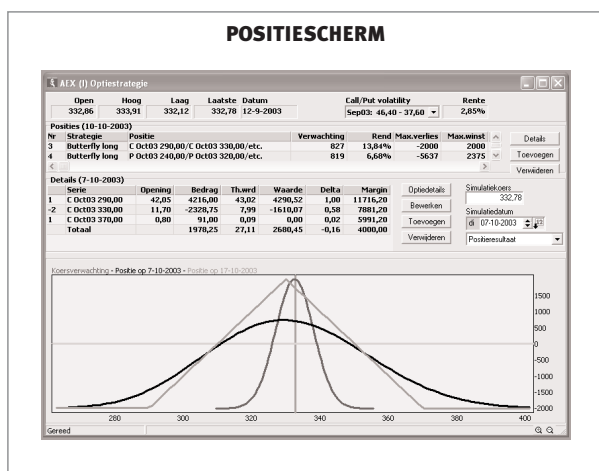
POSITIESCHERM

AEX (I) Optiestrategie

| Open | Hoog | Laag | Laatste | Datum |
|---|---|---|---|---|
| 332,86 | 333,91 | 332,12 | 332,78 | 12-9-2003 |

Call/Put volatility
Sep03: 46,40 - 37,60

Rente
2,85%

Posities (10-10-2003)

| Nr | Strategie | Positie | Verwachting | Rend | Max.verlies | Max.winst |
|---|---|---|---|---|---|---|
| 3 | Butterfly long | C Oct03 290,00/C Oct03 330,00/etc. | 827 | 13,84% | -2000 | 2000 |
| 4 | Butterfly long | P Oct03 240,00/P Oct03 320,00/etc. | 819 | 6,68% | -5637 | 2375 |

Details
Toevoegen
Verwijderen

Details (7-10-2003)

| | Serie | Opening | Bedrag | Th.wrd | Waarde | Delta | Margin |
|---|---|---|---|---|---|---|---|
| 1 | C Oct03 290,00 | 42,05 | 4216,00 | 43,02 | 4290,52 | 1,00 | 11716,20 |
| -2 | C Oct03 330,00 | 11,70 | -2328,75 | 7,99 | -1610,07 | 0,58 | 7881,20 |
| 1 | C Oct03 370,00 | 0,80 | 91,00 | 0,09 | 0,00 | 0,02 | 5991,20 |
| | Totaal | | 1978,25 | 27,11 | 2680,45 | -0,16 | 4000,00 |

Optiedetails
Bewerken
Toevoegen
Verwijderen

Simulatiekoers
332,78
Simulatiedatum
di 07-10-2003
Positieresultaat

Koersverwachting - Positie op 7-10-2003 - Positie op 17-10-2003

1500
1000
500
0
-500
-1000
-1500
-2000

280 300 320 340 360 380 400

Gereed